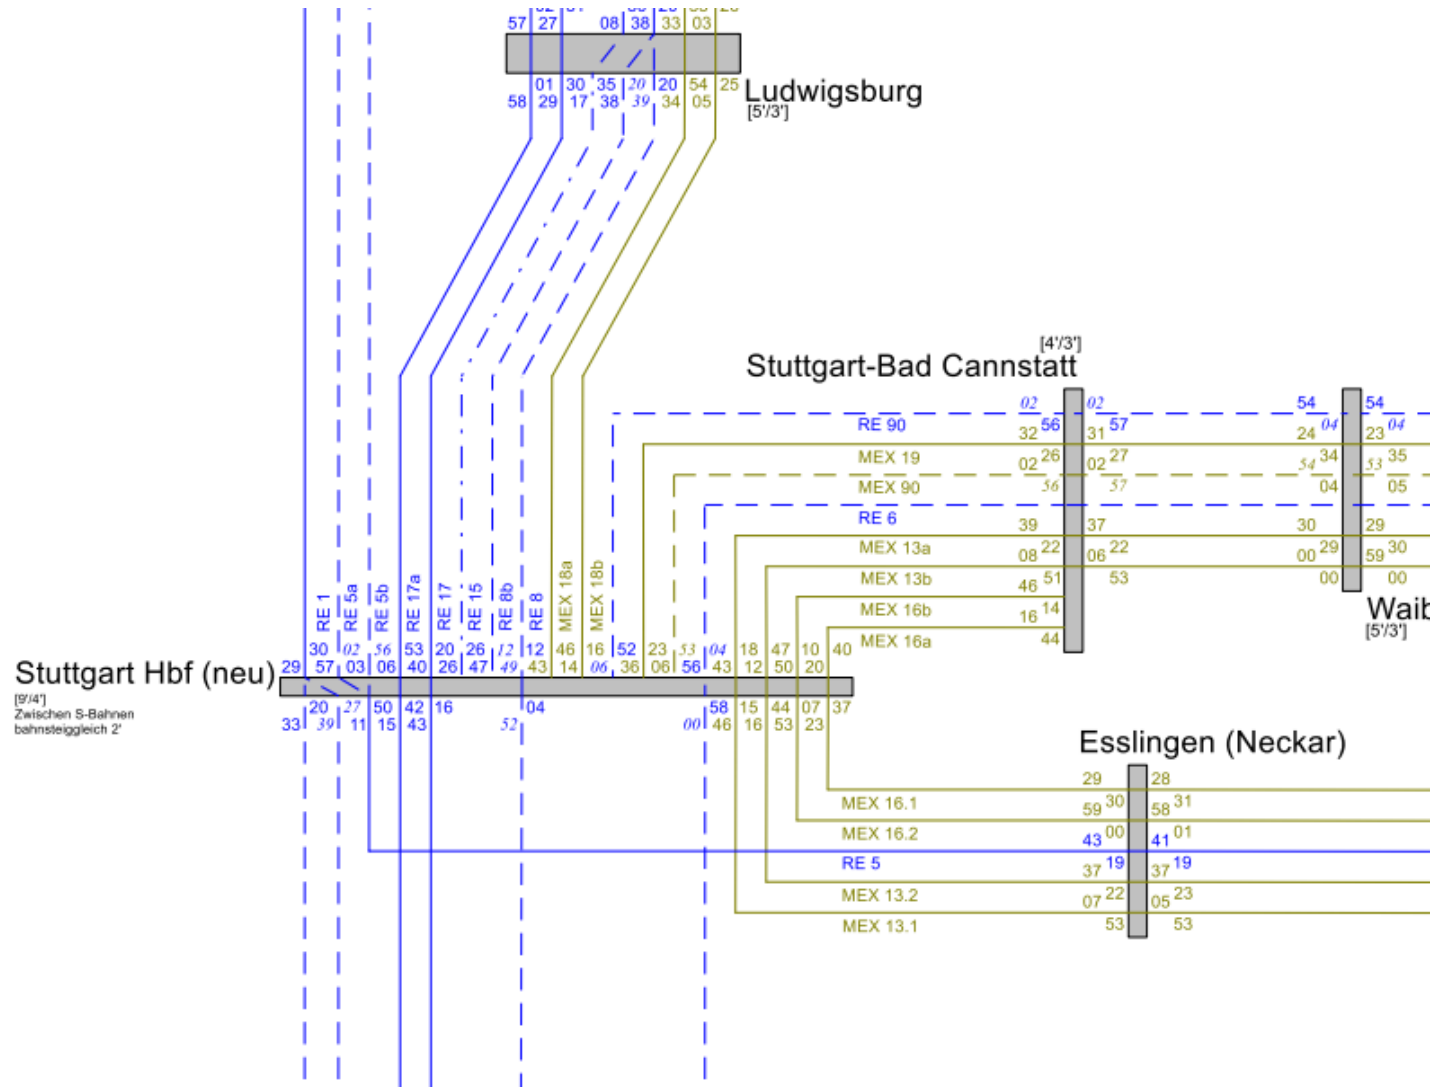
57 27 08 38 33 03

01 30 35 20 20 54 25
58 29 17 38 39 34 05

Ludwigsburg
[5'/3']

[4'/3']
Stuttgart-Bad Cannstatt

02 02 54 54
RE 90 32 56 31 57 24 04 23 04
MEX 19 02 26 02 27 54 34 53 35
MEX 90 56 57 04 05
RE 6 39 37 30 29
MEX 13a 08 22 06 22 00 29 59 30
MEX 13b 46 51 53 00 00
MEX 16b 16 14
MEX 16a 44

Waib
[5'/3']

RE 1 RE 5a RE 5b RE 17a RE 17 RE 15 RE 8b RE 8 MEX 18a MEX 18b

30 02 56 53 20 26 12 12 46 16 52 23 53 04 18 47 10 40
29 57 03 06 40 26 47 49 43 14 06 36 06 56 43 12 50 20

Stuttgart Hbf (neu)
[9'/4']
Zwischen S-Bahnen
bahnsteiggleich 2'

20 27 50 42 16 04 58 15 44 07 37
33 39 11 15 43 52 00 46 16 53 23

Esslingen (Neckar)
29 28
MEX 16.1 59 30 58 31
MEX 16.2 43 00 41 01
RE 5 37 19 37 19
MEX 13.2 07 22 05 23
MEX 13.1 53 53